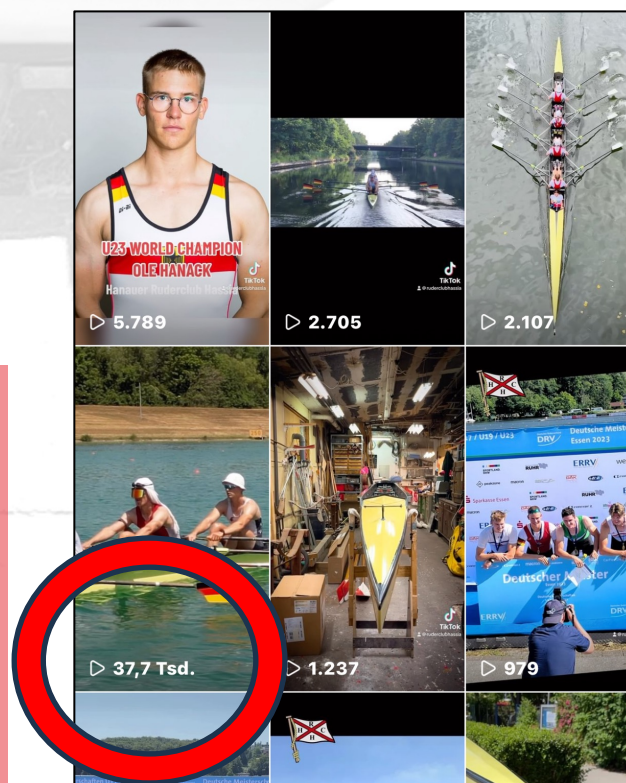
U23 WORLD CHAMPION
OLE HANACK
Hanauer Ruderclub Hassia

TikTok

▷ 5.789

TikTok
@ruderclubhassia

▷ 2.705

▷ 2.107

▷ 37,7 Tsd.

TikTok
@ruderclubhassia

▷ 1.237

U17 / U19 / U23
Deutsche Meist
Essen 2023
DRV
ERRV
Sparkasse Essen
Deutscher Meister

▷ 979